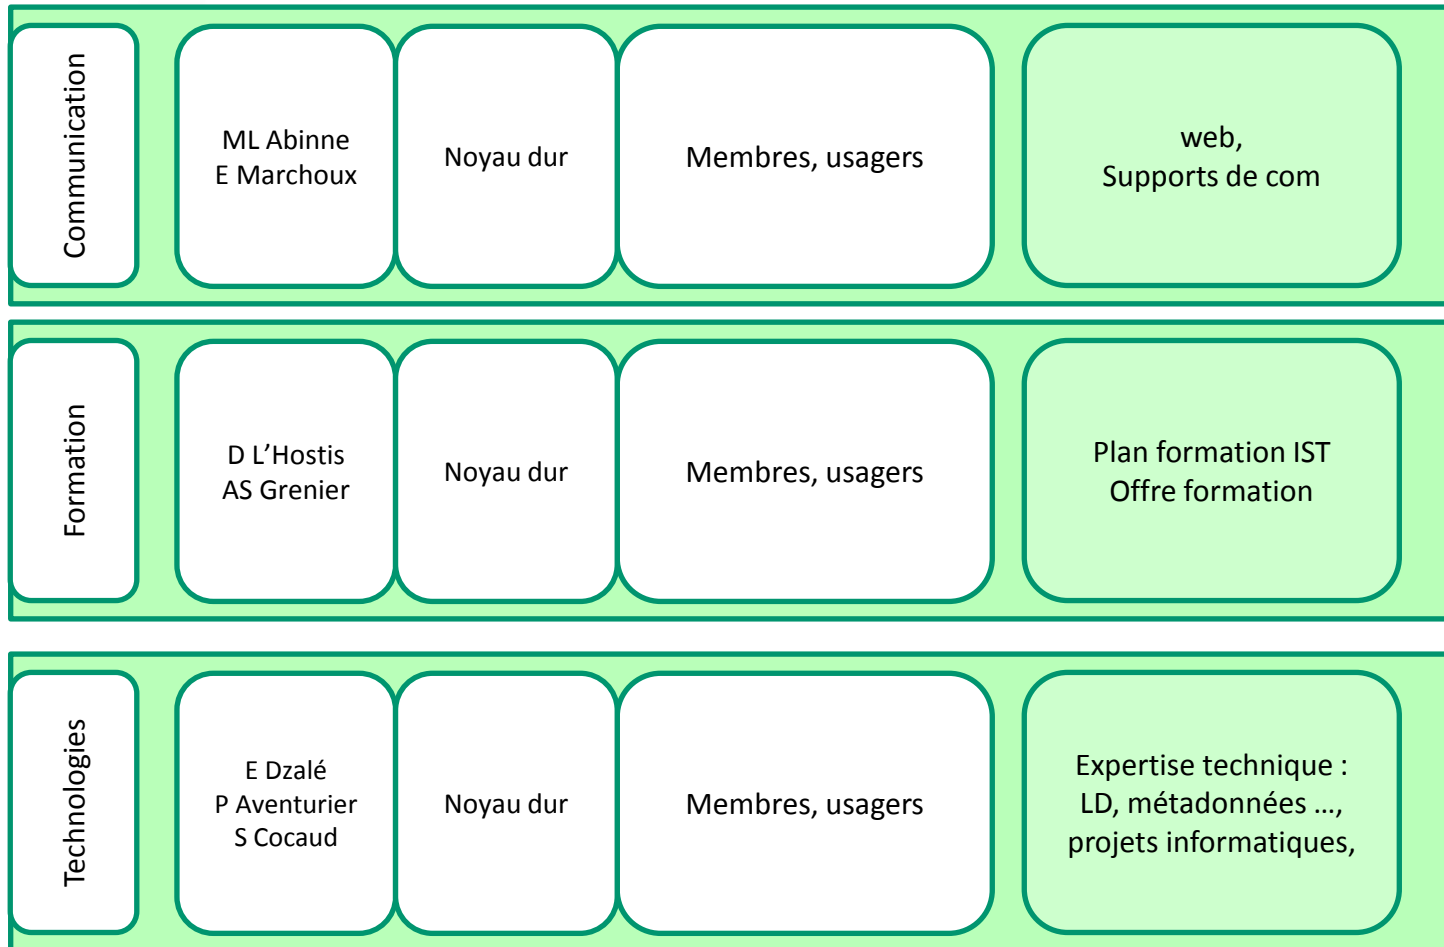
Communication

ML Abinne
E Marchoux

Noyau dur

Membres, usagers

web,
Supports de com

Formation

D L'Hostis
AS Grenier

Noyau dur

Membres, usagers

Plan formation IST
Offre formation

Technologies

E Dzalé
P Aventurier
S Cocaud

Noyau dur

Membres, usagers

Expertise technique :
LD, métadonnées ...,
projets informatiques,